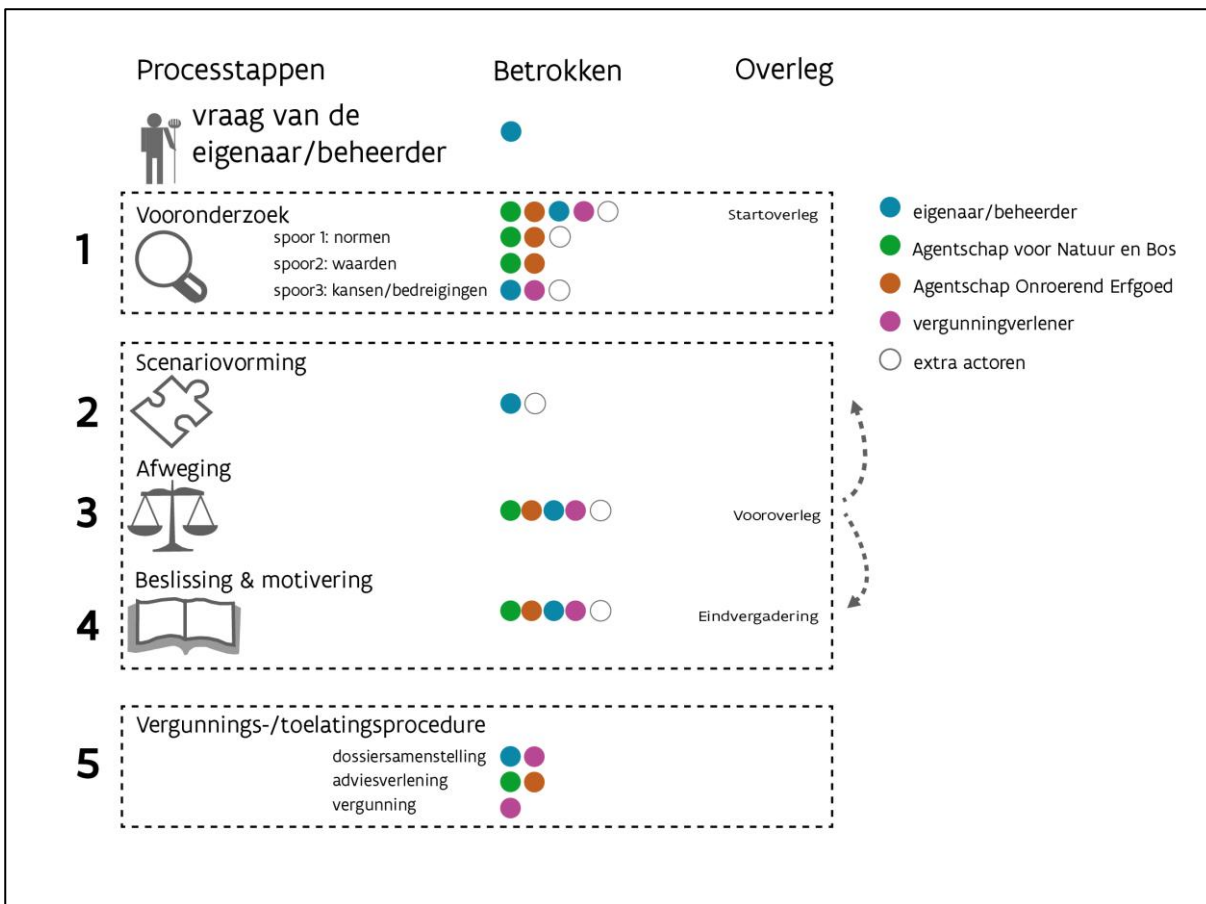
Processtappen Betrokken Overleg

vraag van de eigenaar/beheerder

1 Vooronderzoek Startoverleg
spoor 1: normen
spoor2: waarden
spoor3: kansen/bedreigingen

eigenaar/beheerder
Agentschap voor Natuur en Bos
Agentschap Onroerend Erfgoed
vergunningverlener
extra actoren

2 Scenariovorming

3 Afweging Vooroverleg

4 Beslissing & motivering Eindvergadering

5 Vergunnings-/toelatingsprocedure
dossiersamenstelling
adviesverlening
vergunning